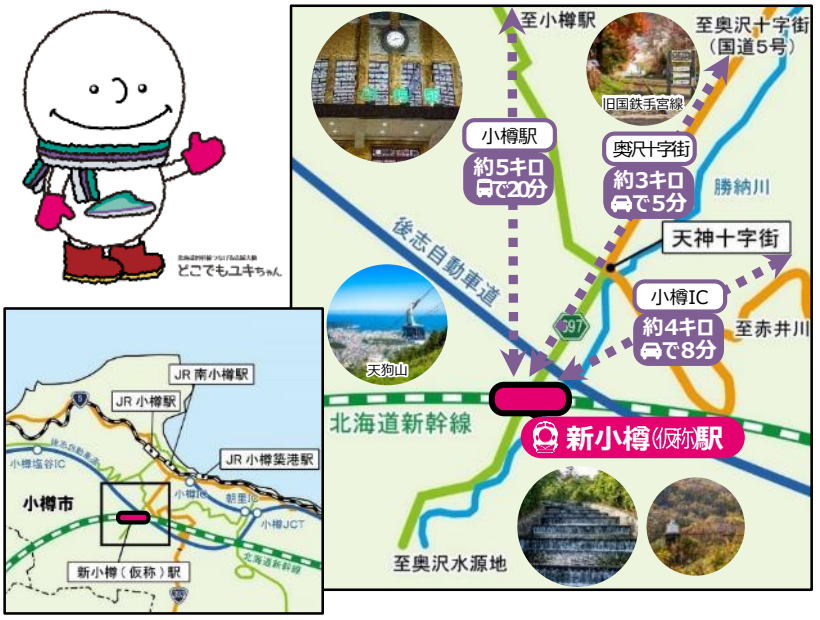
北海道新幹線でつなげる広域大使
どこでもユキちゃん

至小樽駅

至奥沢十字街
(国道5号)

旧国鉄手宮線

小樽駅
約5キロ
で20分

奥沢十字街
約3キロ
で5分

勝納川

天神十字街

後志自動車道

393

小樽IC
約4キロ
で8分

至赤井川

天狗山

北海道新幹線

新小樽(仮称)駅

至奥沢水源地

JR南小樽駅
JR小樽駅
5
後志自動車道
小樽塩谷IC
JR小樽築港駅
小樽市
小樽IC
朝里IC
小樽JCT
北海道新幹線
新小樽(仮称)駅
393